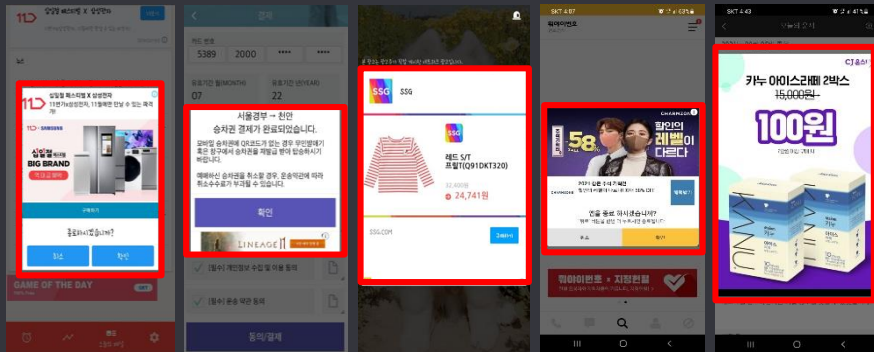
11D
삼성전자
BIG BRAND
구매하기
종료하시겠습니까?
취소
확인
GAME OF THE DAY

결제
카드번호
5389
2000
유효기간 월(MONTH)
07
유효기간 년(YEAR)
22
서울경부 → 천안
승차권 결제가 완료되었습니다.
확인
LINEAGE
[필수] 개인정보 수집 및 이용 동의
[필수] 운송 약관 동의
동의/결제

SSG
SSG
레드 S/T
프릴T(Q91DKT320)
24,741원
SSG.COM
구매하기

SKT 4:07
워머이번호
58%
할인의
레벨이
다르다
앱을 종료 하시겠습니까?
취소
확인
워머이번호 • 지정현황

SKT 4:43
CJ온스타일
카누 아이스라떼 2박스
15,000원
100원
KANU